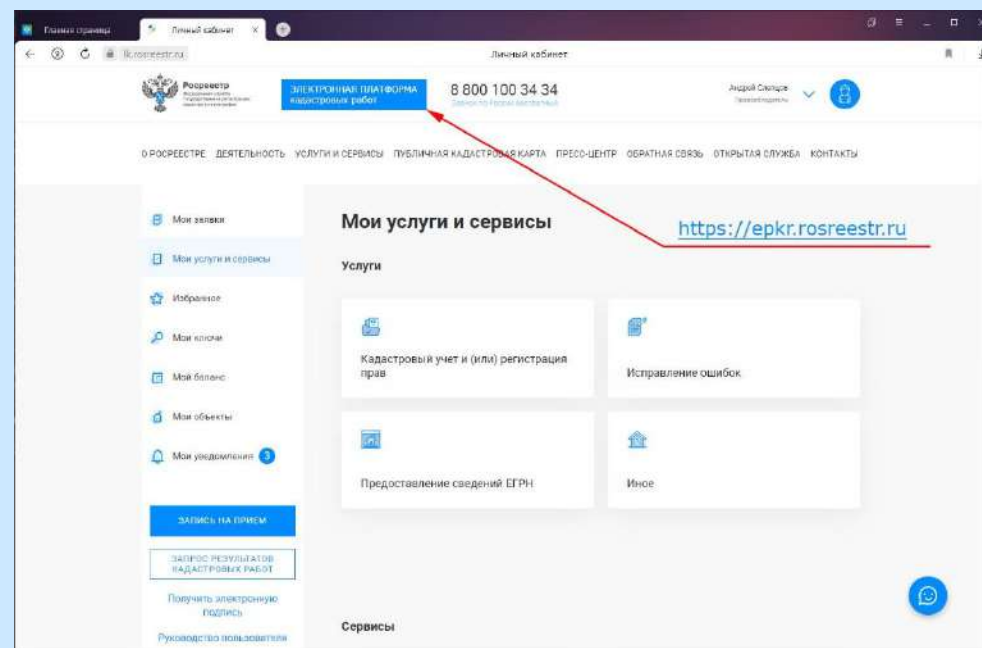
Главная страница | Личный кабинет

lk.rosreestr.ru

Личный кабинет

Росреестр

ЭЛЕКТРОННАЯ ПЛАТФОРМА кадастровых работ

8 800 100 34 34

Звонок по России бесплатный

Андрей Слепцов

О РОСРЕЕСТРЕ ДЕЯТЕЛЬНОСТЬ УСЛУГИ И СЕРВИСЫ ПУБЛИЧНАЯ КАДАСТРОВАЯ КАРТА ПРЕСС-ЦЕНТР ОБРАТНАЯ СВЯЗЬ ОТКРЫТАЯ СЛУЖБА КОНТАКТЫ

Мои заявки

Мои услуги и сервисы

Избранное

Мои ключи

Мой баланс

Мои объекты

Мои уведомления 3

ЗАПИСЬ НА ПРИЕМ

ЗАПРОС РЕЗУЛЬТАТОВ КАДАСТРОВЫХ РАБОТ

Получить электронную подпись

Руководство пользователя

Мои услуги и сервисы

https://epkr.rosreestr.ru

Услуги

Кадастровый учет и (или) регистрация прав

Исправление ошибок

Предоставление сведений ЕГРН

Иное

Сервисы